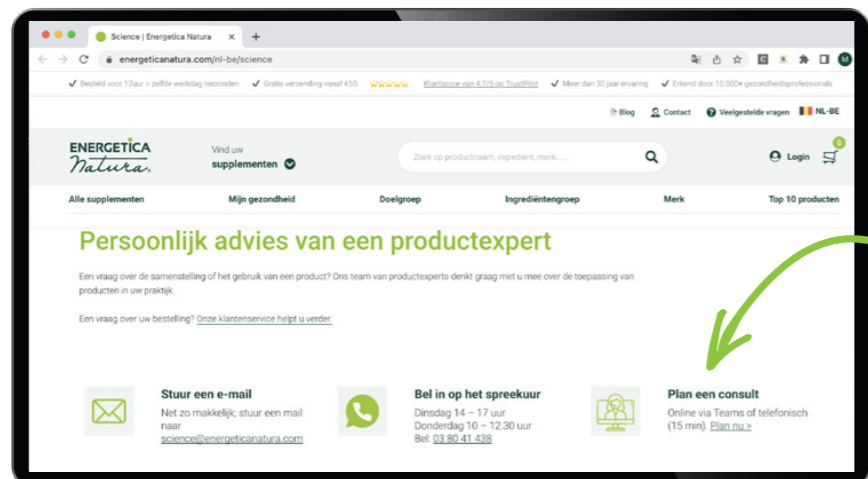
Science | Energetica Natura

energeticanatura.com/nl-be/science

M

✔ Besteld voor 17uur = zelfde werkdag verzonden ✔ Gratis verzending vanaf €55 Klantscore van 4,7/5 op TrustPilot ✔ Meer dan 30 jaar ervaring ✔ Erkend door 10.000+ gezondheidsprofessionals

Blog Contact Veelgestelde vragen NL-BE

ENERGETICA Natura

Vind uw supplementen

Zoek op productnaam, ingrediënt, merk, ...

Login 0

Alle supplementen Mijn gezondheid Doelgroep Ingrediëntengroep Merk Top 10 producten

Persoonlijk advies van een productexpert

Een vraag over de samenstelling of het gebruik van een product? Ons team van productexperts denkt graag met u mee over de toepassing van producten in uw praktijk.

Een vraag over uw bestelling? Onze klantenservice helpt u verder.

Stuur een e-mail
Net zo makkelijk; stuur een mail naar science@energeticanatura.com

Bel in op het spreekuur
Dinsdag 14 – 17 uur
Donderdag 10 – 12.30 uur
Bel: 03 80 41 438

Plan een consult
Online via Teams of telefonisch (15 min). Plan nu >